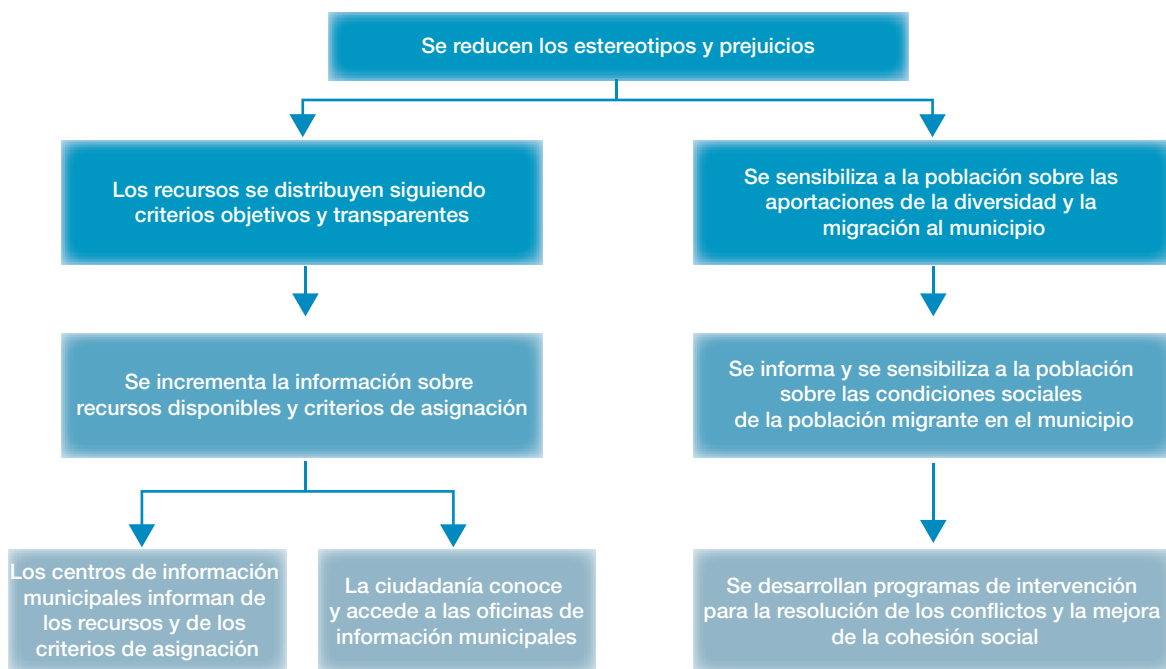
Se reducen los estereotipos y prejuicios

Los recursos se distribuyen siguiendo criterios objetivos y transparentes

Se incrementa la información sobre recursos disponibles y criterios de asignación

Los centros de información municipales informan de los recursos y de los criterios de asignación

La ciudadanía conoce y accede a las oficinas de información municipales

Se sensibiliza a la población sobre las aportaciones de la diversidad y la migración al municipio

Se informa y se sensibiliza a la población sobre las condiciones sociales de la población migrante en el municipio

Se desarrollan programas de intervención para la resolución de los conflictos y la mejora de la cohesión social